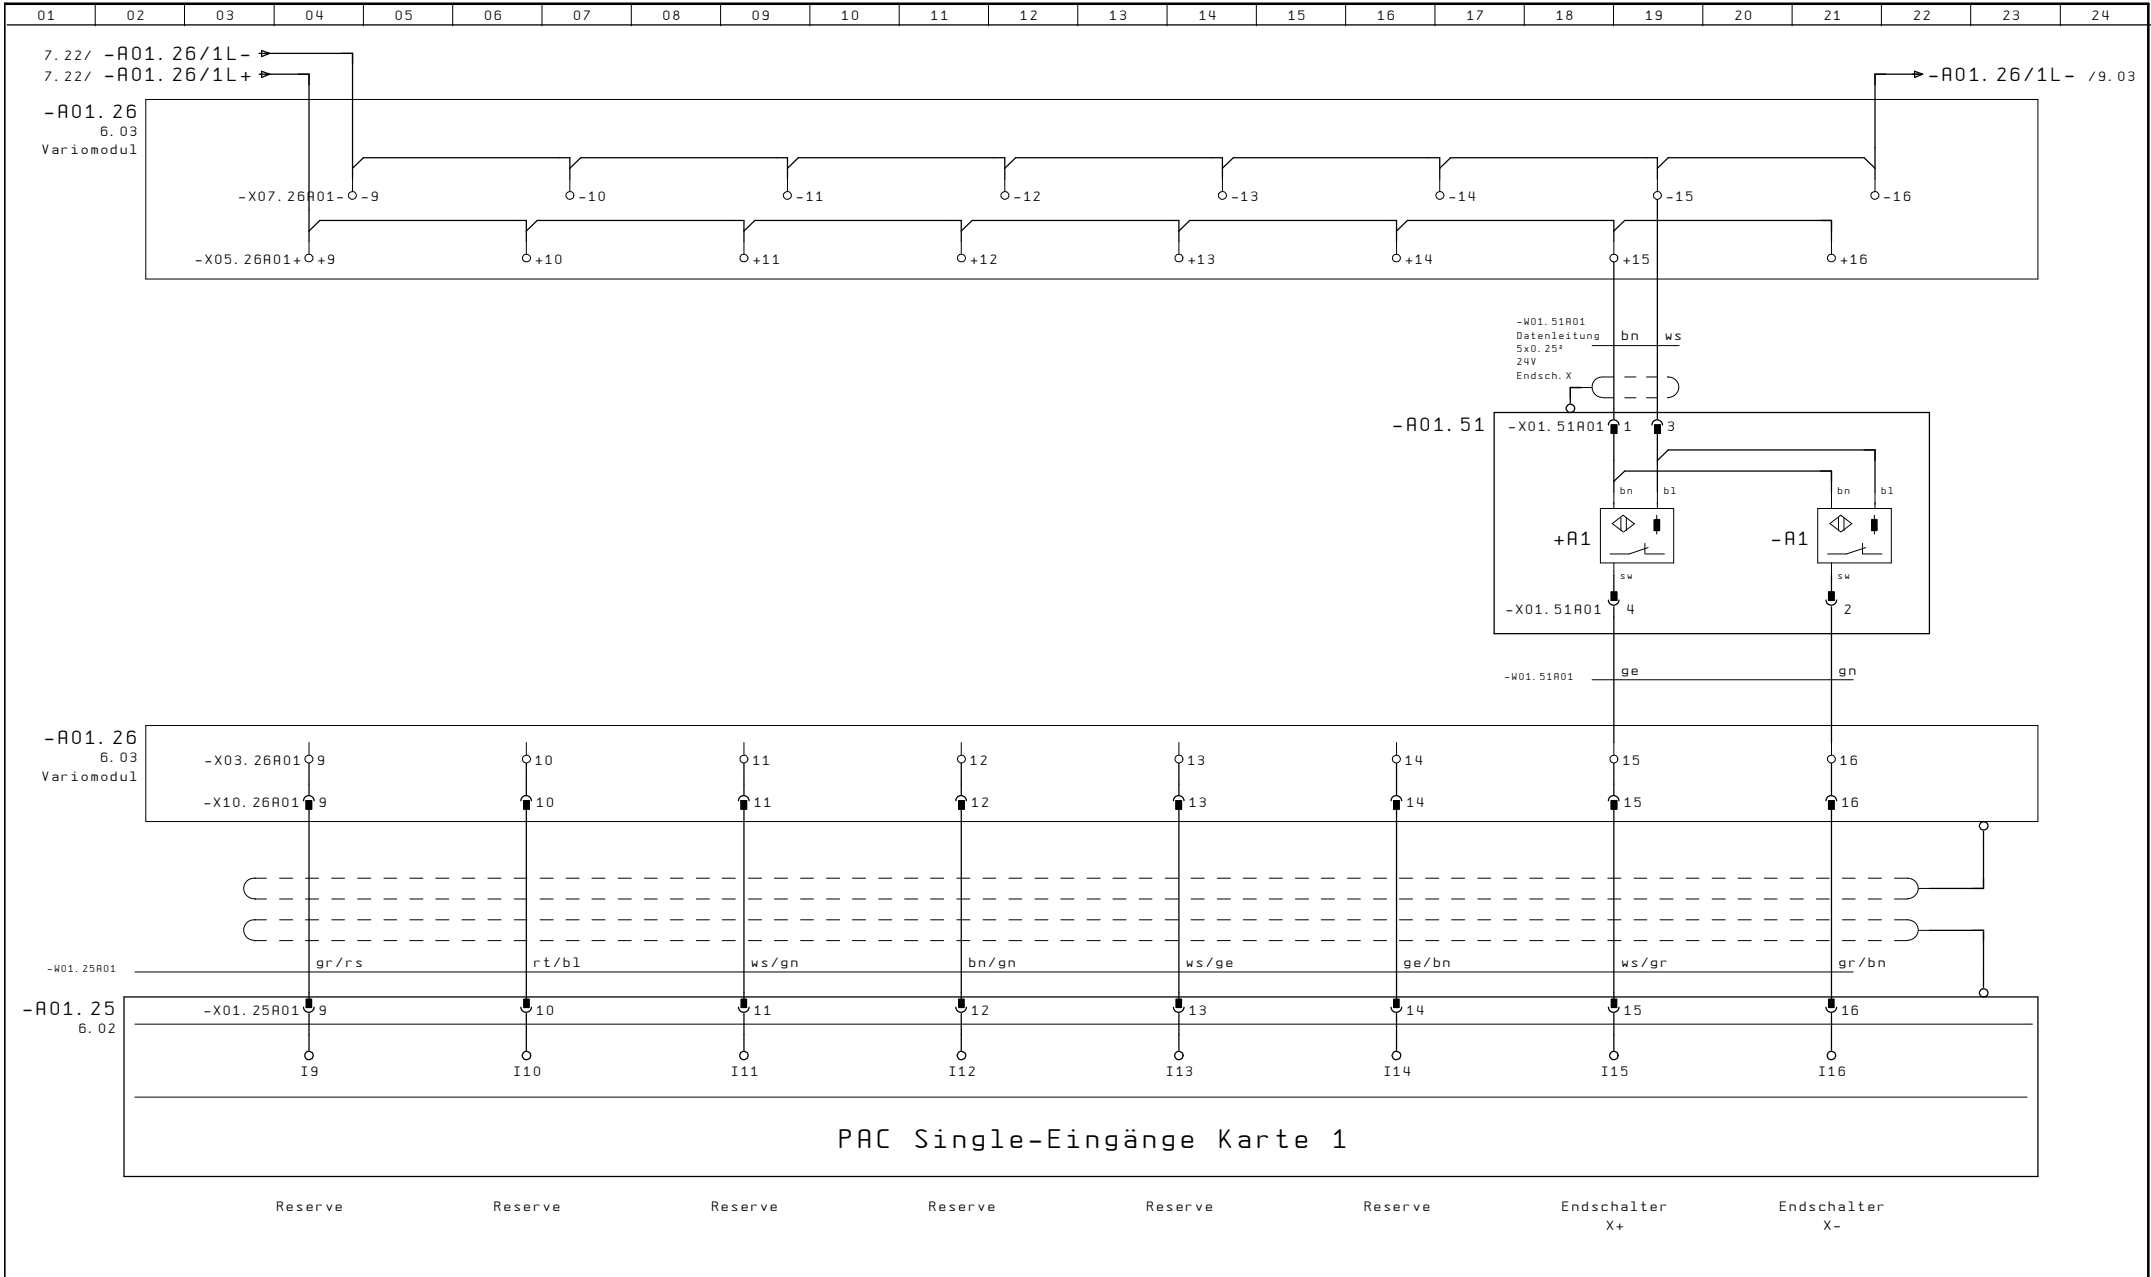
01 02 03 04 05 06 07 08 09 10 11 12 13 14 15 16 17 18 19 20 21 22 23 24

7.22/ -A01.26/1L-
7.22/ -A01.26/1L+

-A01.26/1L- /9.03

-A01.26
6.03
Variomodul

-X07.26A01- -9 -10 -11 -12 -13 -14 -15 -16

-X05.26A01+ +9 +10 +11 +12 +13 +14 +15 +16

-W01.51A01
Datenleitung
5x0.25²
24V
Endsch.X
bn ws

-A01.51
-X01.51A01 1 3
bn bl bn bl
+A1 -A1
sw sw
-X01.51A01 4 2

-W01.51A01 ge gn

-A01.26
6.03
Variomodul
-X03.26A01 9 10 11 12 13 14 15 16
-X10.26A01 9 10 11 12 13 14 15 16

-W01.25A01 gr/rs rt/bl ws/gn bn/gn ws/ge ge/bn ws/gr gr/bn

-A01.25
6.02
-X01.25A01 9 10 11 12 13 14 15 16

I9 I10 I11 I12 I13 I14 I15 I16

PAC Single-Eingänge Karte 1

Reserve Reserve Reserve Reserve Reserve Reserve Endschalter X+ Endschalter X-